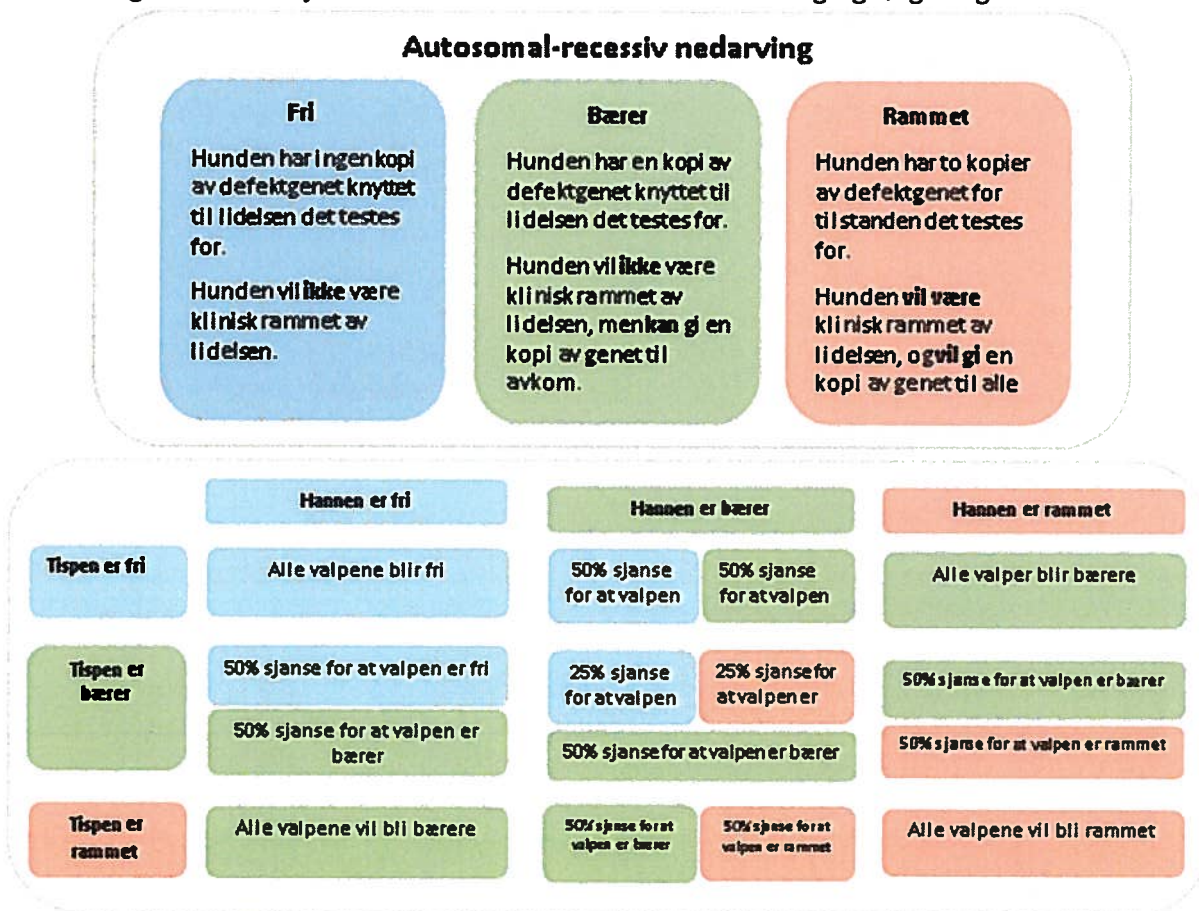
Autosomal-recessiv nedarving

Fri

Hunden har ingen kopi av defektgenet knyttet til lidelsen det testes for.

Hunden vil ikke være klinisk rammet av lidelsen.

Bærer

Hunden har en kopi av defektgenet knyttet til lidelsen det testes for.

Hunden vil ikke være klinisk rammet av lidelsen, men kan gi en kopi av genet til avkom.

Rammet

Hunden har to kopier av defektgenet for tilstanden det testes for.

Hunden vil være klinisk rammet av lidelsen, og vil gi en kopi av genet til alle

| | Hannen er fri | Hannen er bærer | Hannen er rammet |
|---|---|---|---|
| Tispen er fri | Alle valpene blir fri | 50% sjanse for at valpen / 50% sjanse for at valpen | Alle valper blir bærere |
| Tispen er bærer | 50% sjanse for at valpen er fri / 50% sjanse for at valpen er bærer | 25% sjanse for at valpen / 25% sjanse for at valpen er / 50% sjanse for at valpen er bærer | 50% sjanse for at valpen er bærer / 50% sjanse for at valpen er rammet |
| Tispen er rammet | Alle valpene vil bli bærere | 50% sjanse for at valpen er bærer / 50% sjanse for at valpen er rammet | Alle valpene vil bli rammet |